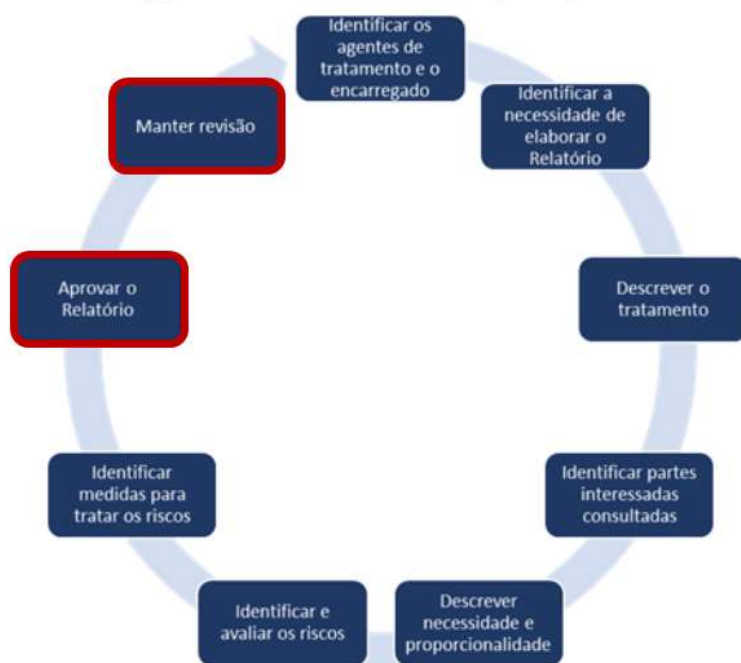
Identificar os agentes de tratamento e o encarregado

Identificar a necessidade de elaborar o Relatório

Descrever o tratamento

Identificar partes interessadas consultadas

Descrever necessidade e proporcionalidade

Identificar e avaliar os riscos

Identificar medidas para tratar os riscos

Aprovar o Relatório

Manter revisão